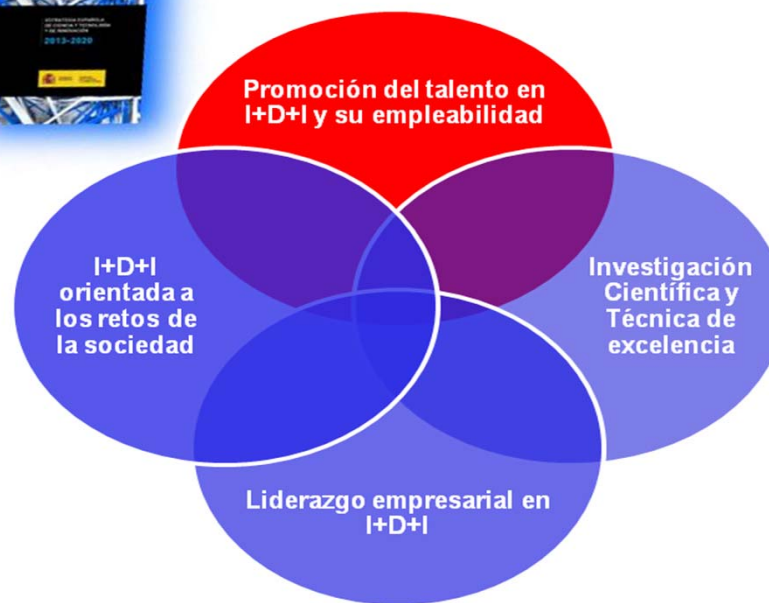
ESTRATEGIA ESPAÑOLA DE CIENCIA Y TECNOLOGÍA Y DE INNOVACIÓN
2013-2020

Promoción del talento en I+D+I y su empleabilidad

I+D+I orientada a los retos de la sociedad

Investigación Científica y Técnica de excelencia

Liderazgo empresarial en I+D+I